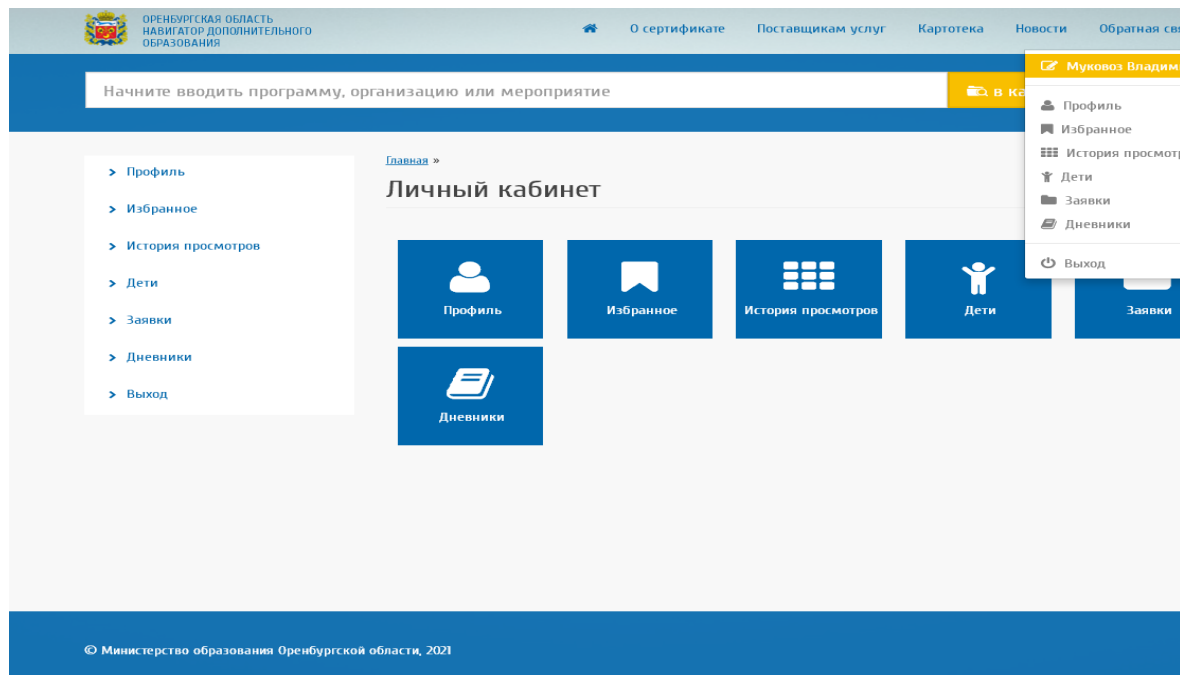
ОРЕНБУРГСКАЯ ОБЛАСТЬ
НАВИГАТОР ДОПОЛНИТЕЛЬНОГО ОБРАЗОВАНИЯ

О сертификате Поставщикам услуг Картотека Новости Обратная св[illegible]

Начните вводить программу, организацию или мероприятие

в ка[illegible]

Муковоз Владим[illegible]

Профиль
Избранное
История просмотр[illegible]
Дети
Заявки
Дневники
Выход

> Профиль
> Избранное
> История просмотров
> Дети
> Заявки
> Дневники
> Выход

Главная »

Личный кабинет

Профиль
Избранное
История просмотров
Дети
Заявки
Дневники

© Министерство образования Оренбургской области, 2021